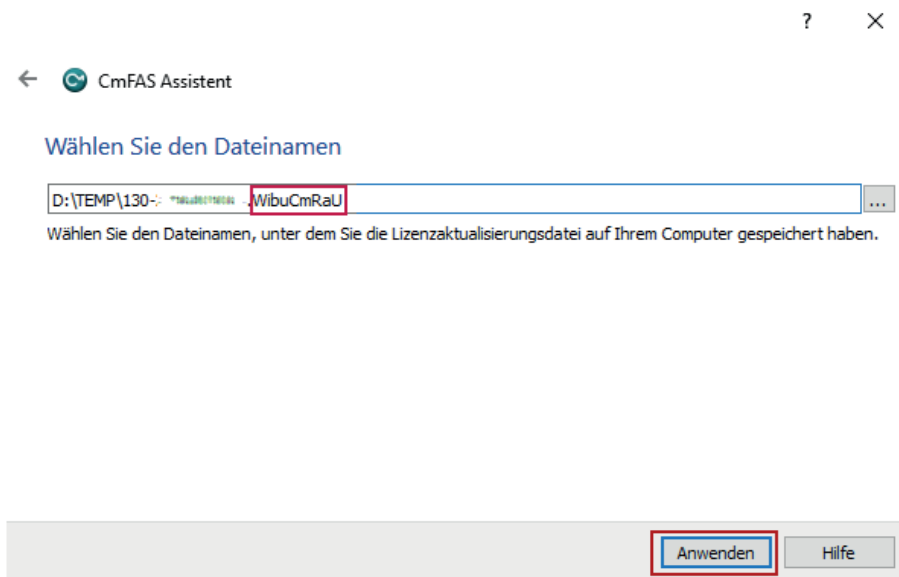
? ×

CmFAS Assistent

Wählen Sie den Dateinamen

D:\TEMP\130-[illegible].WibuCmRaU ...

Wählen Sie den Dateinamen, unter dem Sie die Lizenzaktualisierungsdatei auf Ihrem Computer gespeichert haben.

Anwenden Hilfe